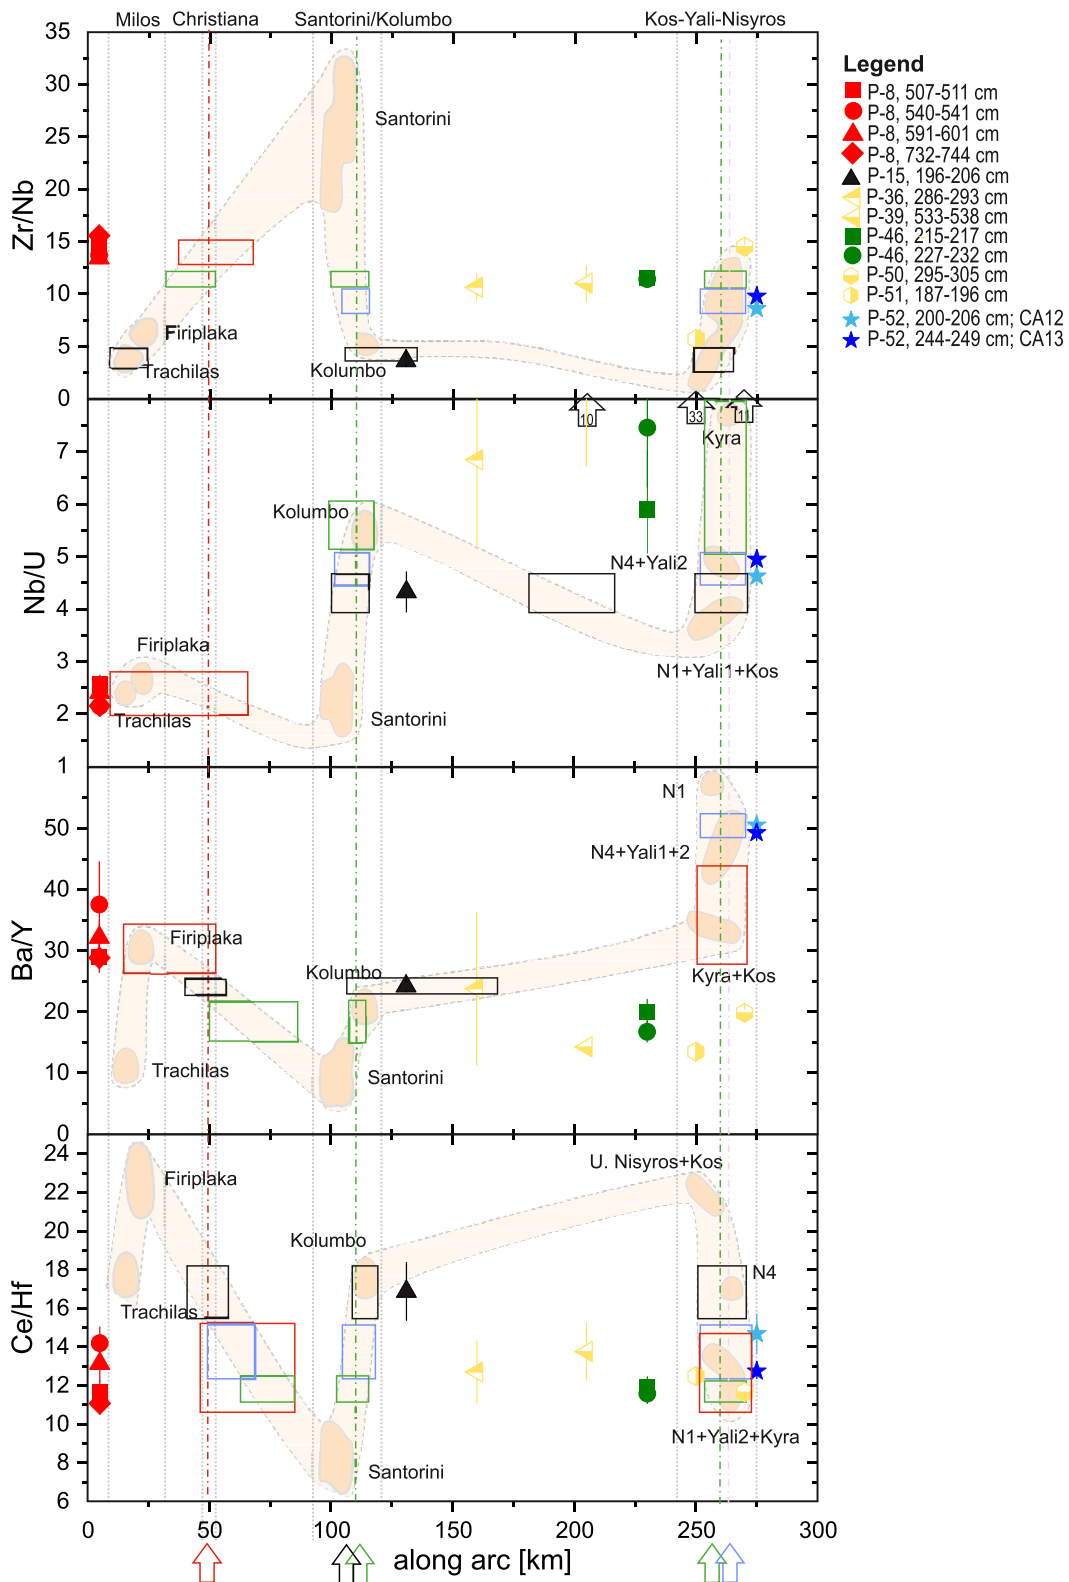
Milos Christiana Santorini/Kolumbo Kos-Yali-Nisyros

Legend
P-8, 507-511 cm
P-8, 540-541 cm
P-8, 591-601 cm
P-8, 732-744 cm
P-15, 196-206 cm
P-36, 286-293 cm
P-39, 533-538 cm
P-46, 215-217 cm
P-46, 227-232 cm
P-50, 295-305 cm
P-51, 187-196 cm
P-52, 200-206 cm; CA12
P-52, 244-249 cm; CA13

Zr/Nb
35
30
25
20
15
10
5
0
Santorini
Firiplaka
Trachilas
Kolumbo
10
33
11

Nb/U
7
6
5
4
3
2
1
Kyra
Kolumbo
N4+Yali2
Firiplaka
N1+Yali1+Kos
Trachilas
Santorini

Ba/Y
50
40
30
20
10
0
N1
N4+Yali1+2
Firiplaka
Kolumbo
Kyra+Kos
Trachilas
Santorini

Ce/Hf
24
22
20
18
16
14
12
10
8
6
U. Nisyros+Kos
Firiplaka
Kolumbo
N4
Trachilas
N1+Yali2+Kyra
Santorini

0 50 100 150 200 250 300
along arc [km]